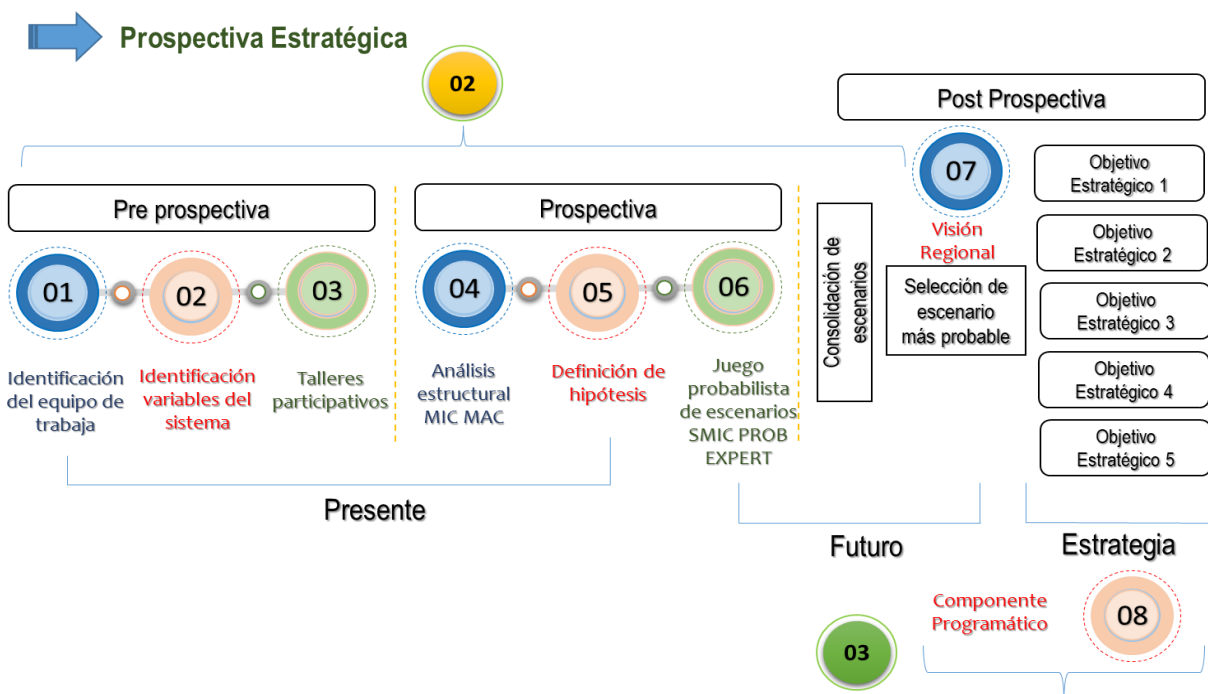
Prospectiva Estratégica

02

Post Prospectiva

Pre prospectiva

Prospectiva

01

02

03

Identificación del equipo de trabaja

Identificación variables del sistema

Talleres participativos

04

05

06

Análisis estructural MIC MAC

Definición de hipótesis

Juego probabilista de escenarios SMIC PROB EXPERT

Consolidación de escenarios

07

Visión Regional

Selección de escenario más probable

Objetivo Estratégico 1

Objetivo Estratégico 2

Objetivo Estratégico 3

Objetivo Estratégico 4

Objetivo Estratégico 5

Presente

Futuro

Estrategia

Componente Programático

08

03